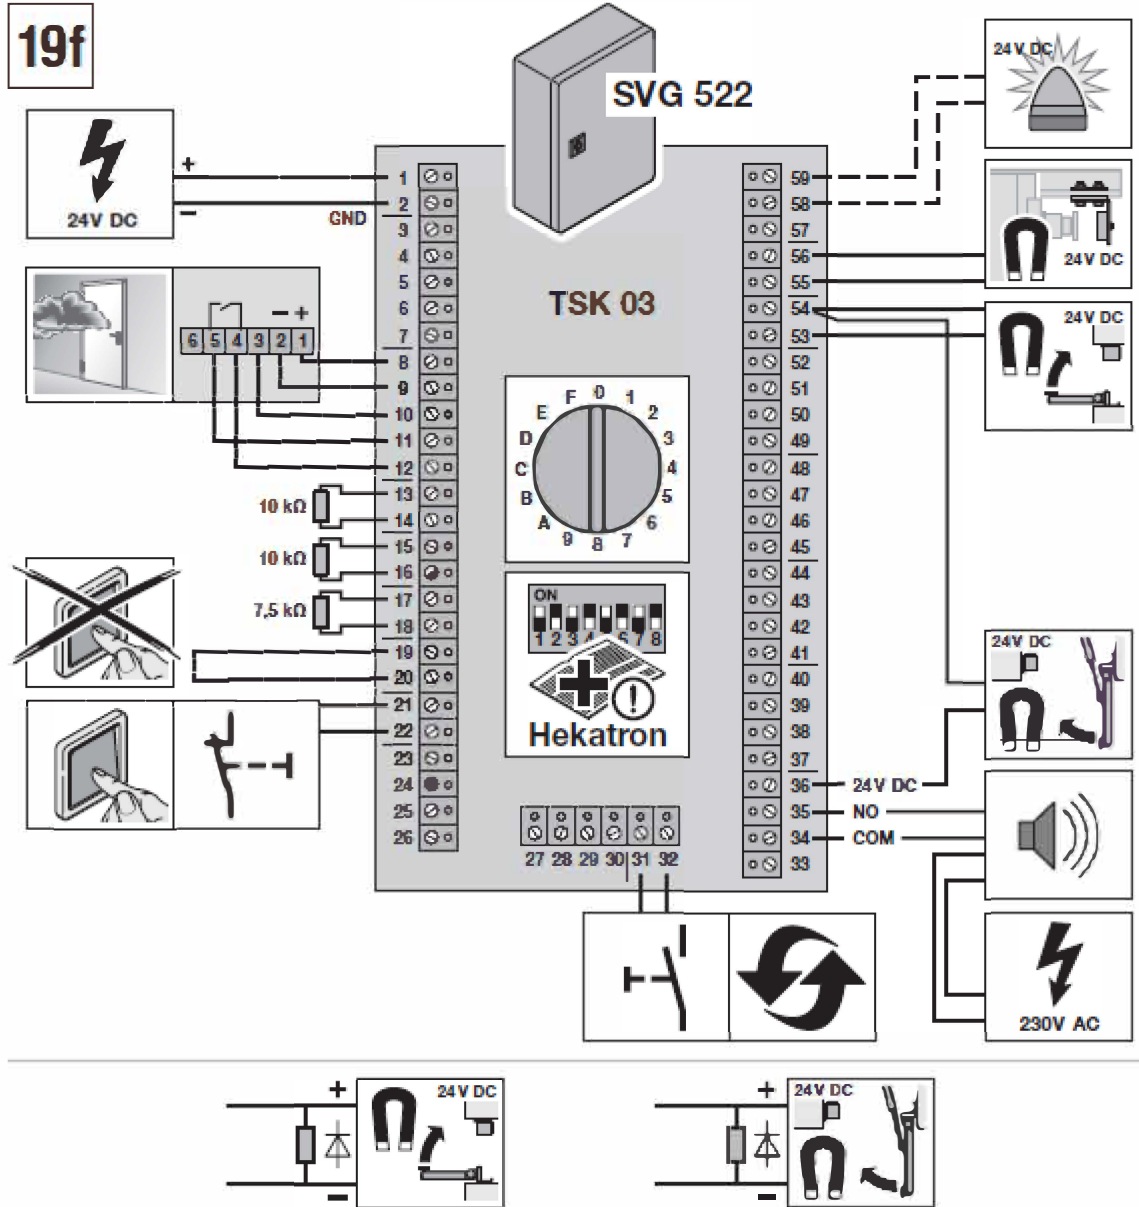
19f

SVG 522

24V DC

+

−

24V DC

GND

1
2
3
4
5
6
7
8
9
10
11
12
13
14
15
16
17
18
19
20
21
22
23
24
25
26

6 5 4 3 2 1

− +

10 kΩ

10 kΩ

7,5 kΩ

TSK 03

F 0 1
E 2
D 3
C 4
B 5
A 6
9 8 7

ON
1 2 3 4 5 6 7 8

Hekatron

27 28 29 30 31 32

59
58
57
56
55
54
53
52
51
50
49
48
47
46
45
44
43
42
41
40
39
38
37
36
35
34
33

24V DC

24V DC

24V DC

24V DC

24V DC

NO

COM

230V AC

+
24V DC
−

+
24V DC
−